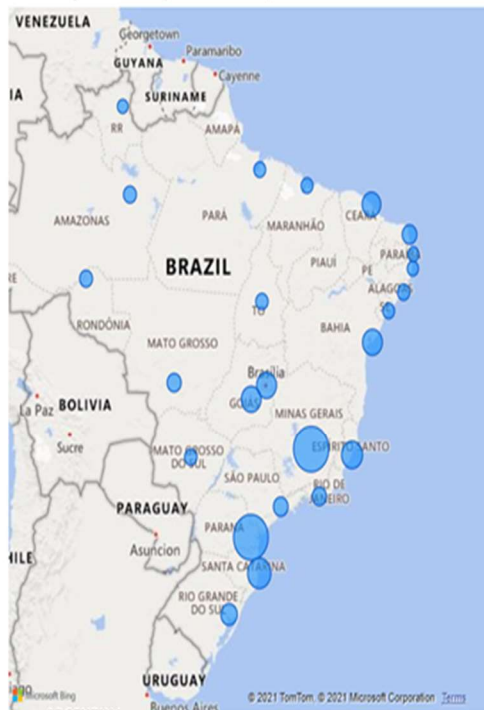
VENEZUELA
Georgetown
Paramaribo
GUYANA
Cayenne
IA
SURINAME
RR
AMAPA
AMAZONAS
PARÁ
MARANHÃO
CEARÁ
BRAZIL
PIAUÍ
PARAÍBA
PE
RE
ALAGOAS
TO
RONDÔNIA
BAHIA
MATO GROSSO
Brasília
GOIÁS
La Paz
BOLIVIA
MINAS GERAIS
Sucre
MATO GROSSO DO SUL
ESPÍRITO SANTO
SÃO PAULO
RIO DE JANEIRO
PARAGUAY
PARANÁ
Asuncion
HILE
SANTA CATARINA
RIO GRANDE DO SUL
URUGUAY
Microsoft Bing
Buenos Aires
© 2021 TomTom, © 2021 Microsoft Corporation Terms